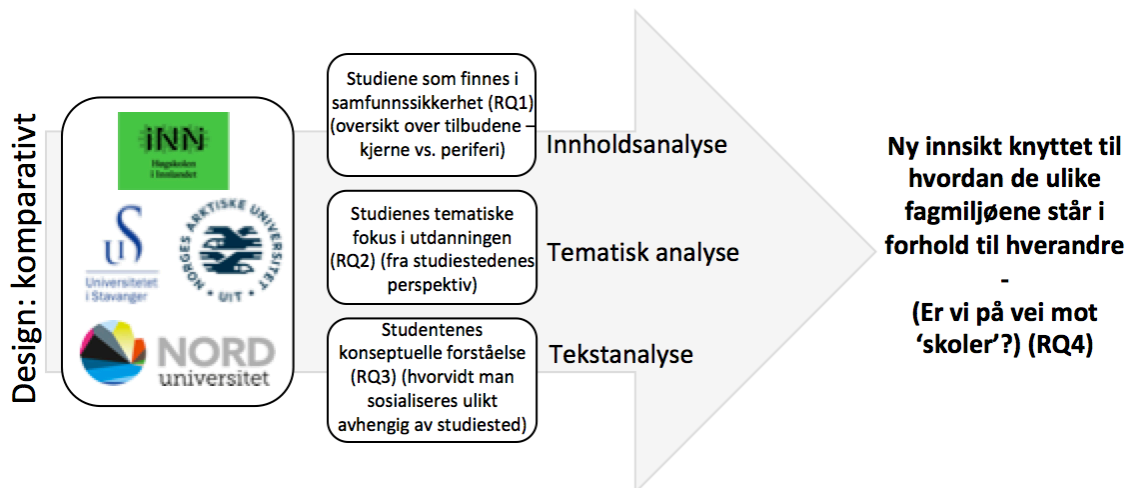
Design: komparativt

iNN
Høgskolen i Innlandet

Universitetet i Stavanger

NORGES ARKTISKE UNIVERSITET
UiT

NORD universitet

Studiene som finnes i samfunnssikkerhet (RQ1) (oversikt over tilbudene – kjerne vs. periferi)

Innholdsanalyse

Studienes tematiske fokus i utdanningen (RQ2) (fra studiestedenes perspektiv)

Tematisk analyse

Studentenes konseptuelle forståelse (RQ3) (hvorvidt man sosialiseres ulikt avhengig av studiested)

Tekstanalyse

Ny innsikt knyttet til hvordan de ulike fagmiljøene står i forhold til hverandre
-
(Er vi på vei mot 'skoler'?) (RQ4)